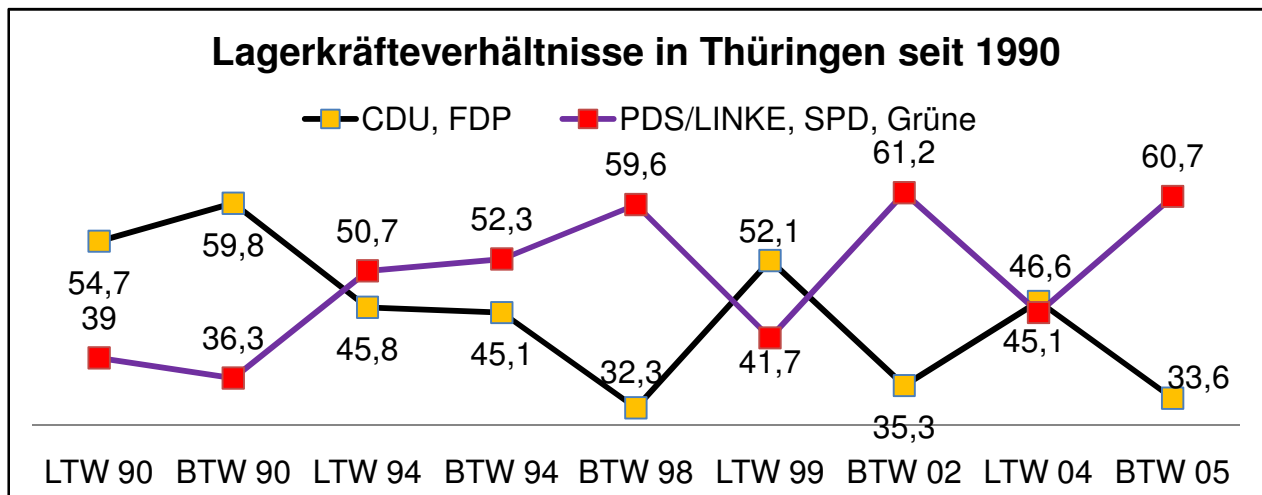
Lagerkräfteverhältnisse in Thüringen seit 1990

CDU, FDP
PDS/LINKE, SPD, Grüne

54,7
39
59,8
36,3
50,7
45,8
52,3
45,1
59,6
32,3
52,1
41,7
61,2
35,3
46,6
45,1
60,7
33,6

LTW 90
BTW 90
LTW 94
BTW 94
BTW 98
LTW 99
BTW 02
LTW 04
BTW 05